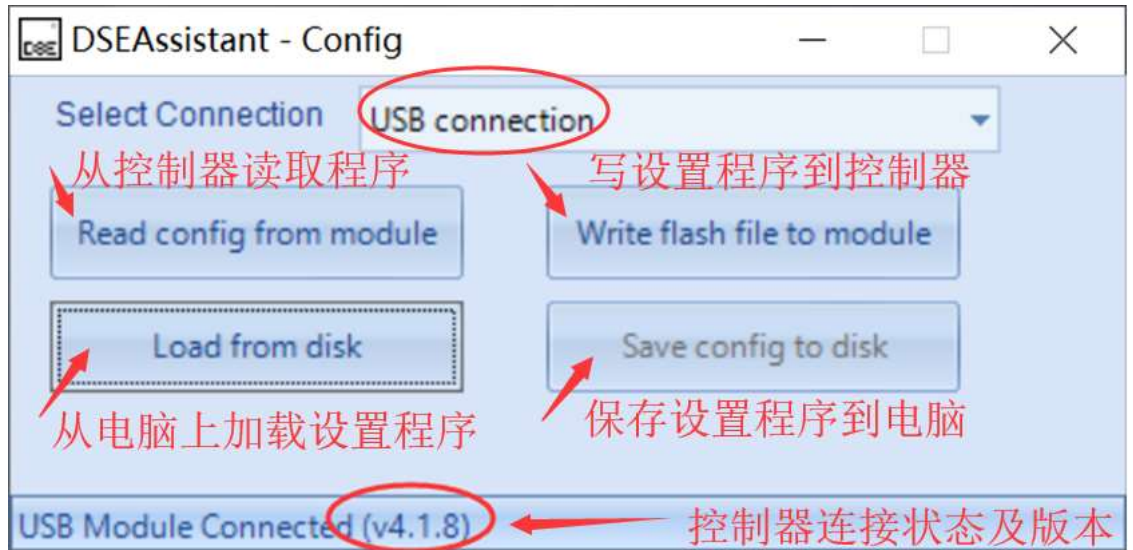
DSE DSEAssistant - Config

Select Connection USB connection

从控制器读取程序

写设置程序到控制器

Read config from module

Write flash file to module

Load from disk

Save config to disk

从电脑上加载设置程序

保存设置程序到电脑

USB Module Connected (v4.1.8)

控制器连接状态及版本